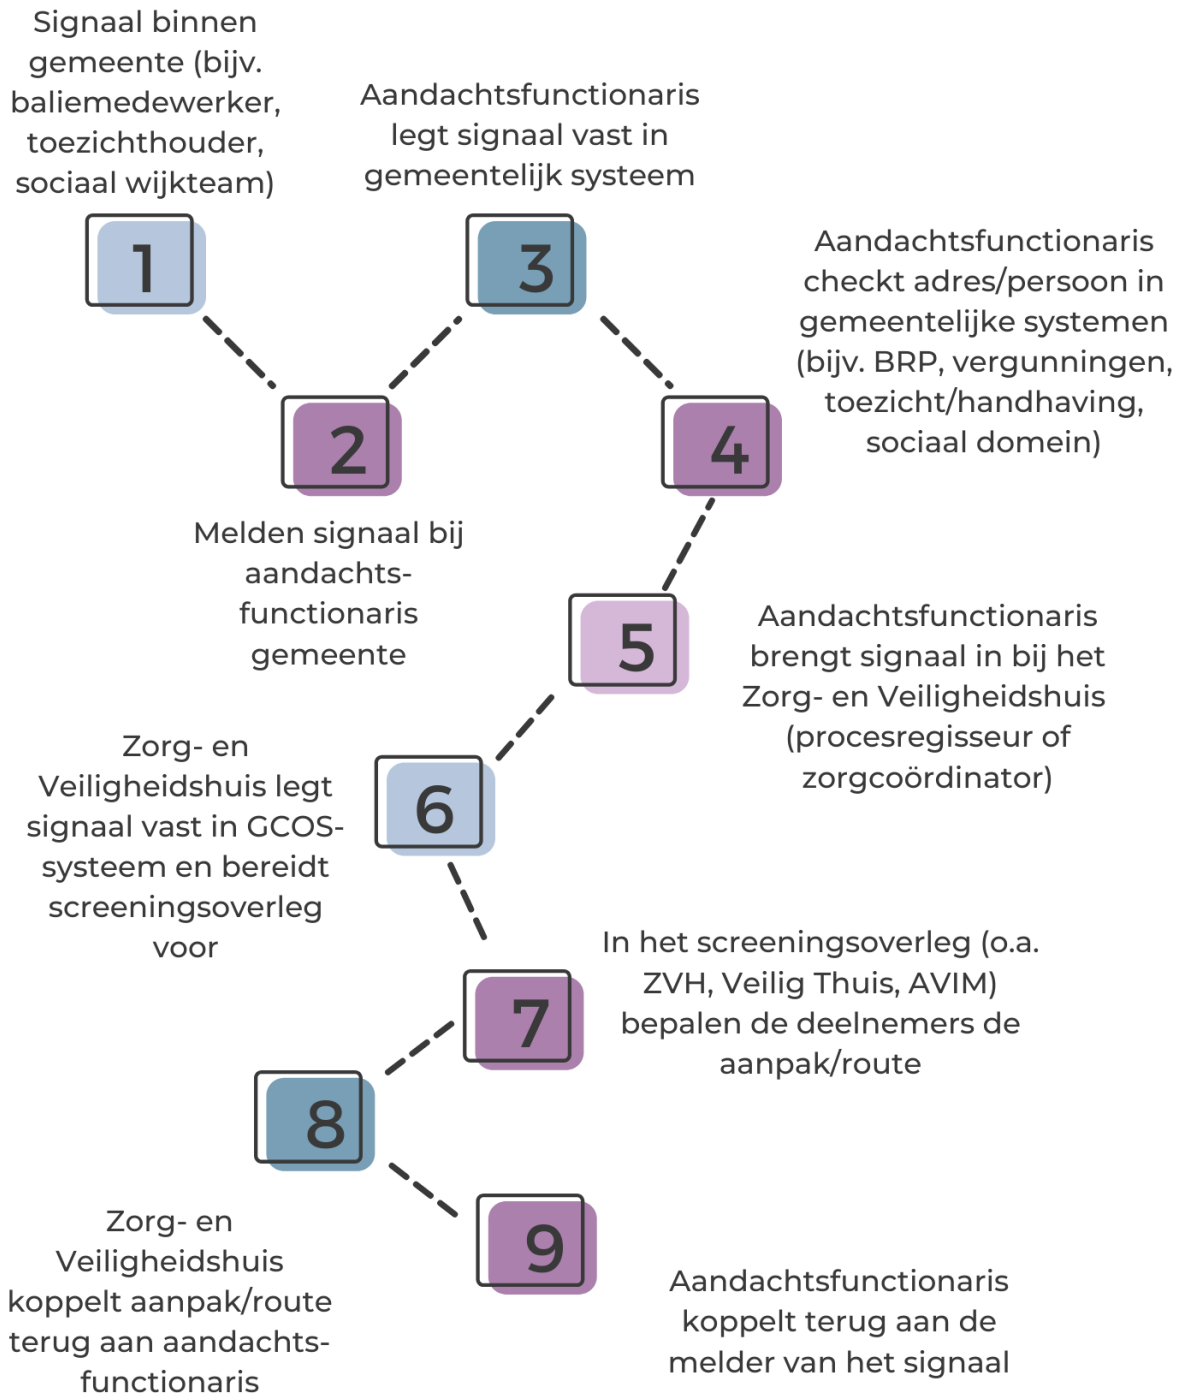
Signaal binnen gemeente (bijv. baliemedewerker, toezichthouder, sociaal wijkteam)

1

Aandachtsfunctionaris legt signaal vast in gemeentelijk systeem

3

Aandachtsfunctionaris checkt adres/persoon in gemeentelijke systemen (bijv. BRP, vergunningen, toezicht/handhaving, sociaal domein)

2

4

Melden signaal bij aandachtsfunctionaris gemeente

5

Aandachtsfunctionaris brengt signaal in bij het Zorg- en Veiligheidshuis (procesregisseur of zorgcoördinator)

Zorg- en Veiligheidshuis legt signaal vast in GCOS-systeem en bereidt screeningsoverleg voor

6

In het screeningsoverleg (o.a. ZVH, Veilig Thuis, AVIM) bepalen de deelnemers de aanpak/route

7

8

9

Zorg- en Veiligheidshuis koppelt aanpak/route terug aan aandachtsfunctionaris

Aandachtsfunctionaris koppelt terug aan de melder van het signaal